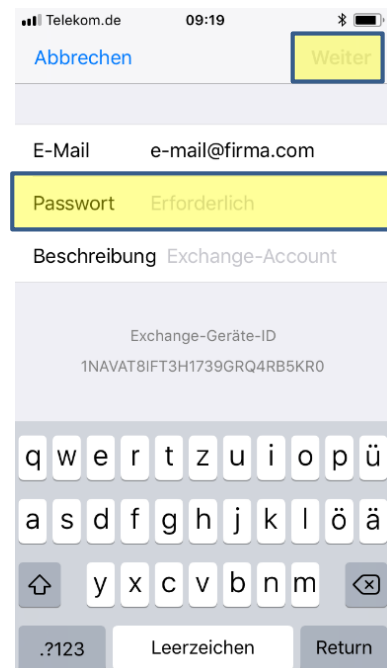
Telekom.de 09:19

Abbrechen Weiter

E-Mail e-mail@firma.com

Passwort Erforderlich

Beschreibung Exchange-Account

Exchange-Geräte-ID
1NAVAT8IFT3H1739GRQ4RB5KR0

q w e r t z u i o p ü
a s d f g h j k l ö ä
y x c v b n m
.?123 Leerzeichen Return